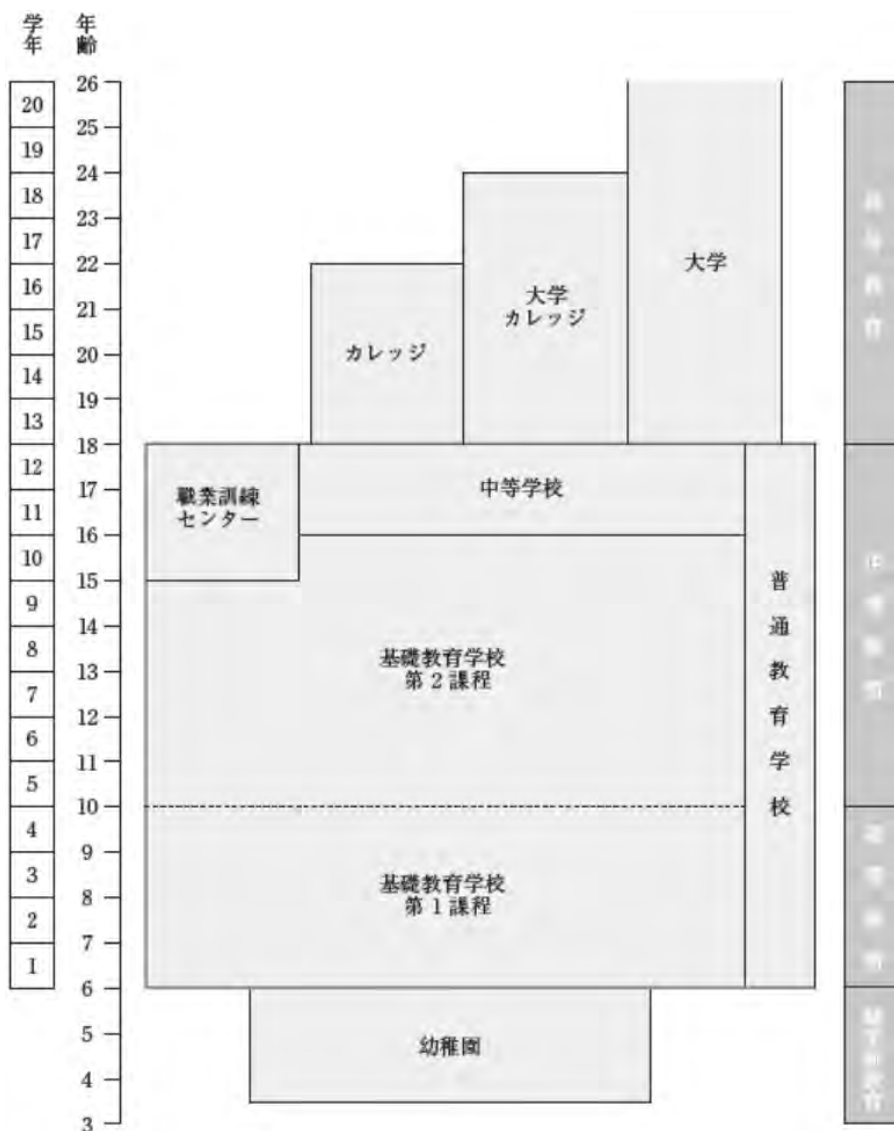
学年

年齢

20
19
18
17
16
15
14
13
12
11
10
9
8
7
6
5
4
3
2
1

26
25
24
23
22
21
20
19
18
17
16
15
14
13
12
11
10
9
8
7
6
5
4
3

大学

大学
カレッジ

カレッジ

職業訓練
センター

中等学校

普通教育学校

基礎教育学校
第2課程

基礎教育学校
第1課程

幼稚園

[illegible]

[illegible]

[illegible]

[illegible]